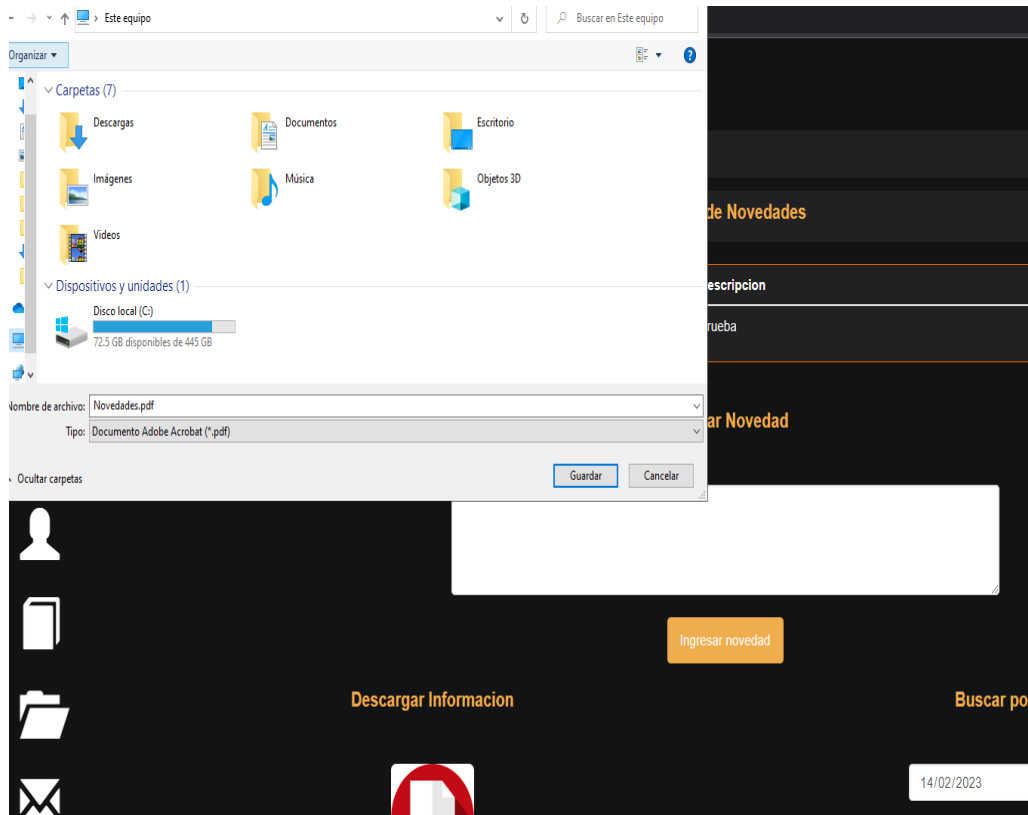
Este equipo

Buscar en Este equipo

Organizar ▾

Carpetas (7)

Descargas

Documentos

Escritorio

Imágenes

Música

Objetos 3D

Vídeos

Dispositivos y unidades (1)

Disco local (C:)

72.5 GB disponibles de 445 GB

Nombre de archivo: Novedades.pdf

Tipo: Documento Adobe Acrobat (*.pdf)

Ocultar carpetas

Guardar

Cancelar

de Novedades

escripcion

rueba

ar Novedad

Ingresar novedad

Descargar Informacion

Buscar po

14/02/2023